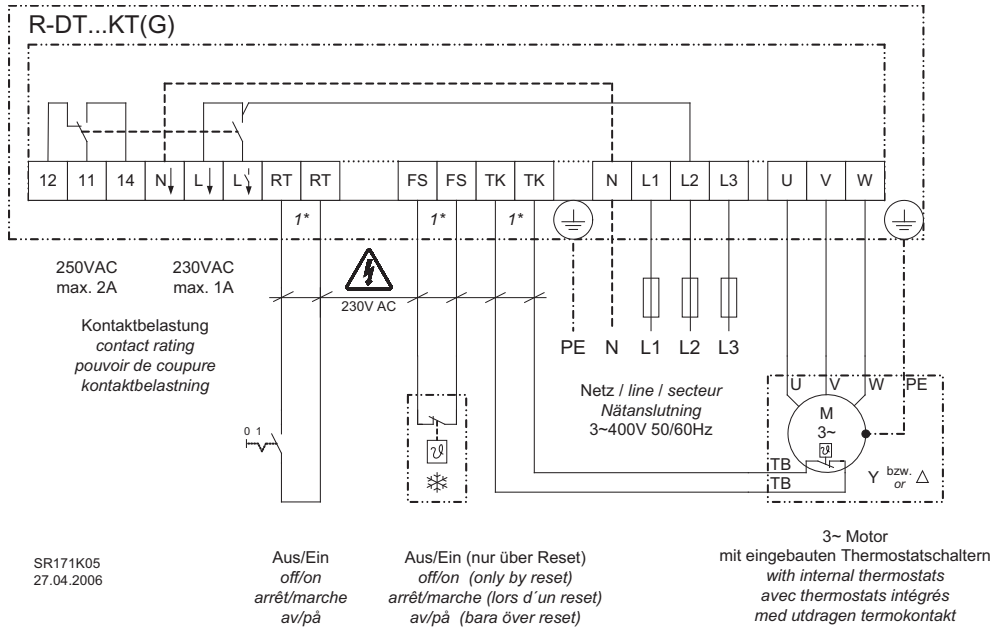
R-DT...KT(G)

| 12 | 11 | 14 | N | L | L | RT | RT | FS | FS | TK | TK | N | L1 | L2 | L3 | U | V | W |
|---|---|---|---|---|---|---|---|---|---|---|---|---|---|---|---|---|---|---|

1*
1*
1*

250VAC
max. 2A

230VAC
max. 1A

230V AC

Kontaktbelastung
contact rating
pouvoir de coupure
kontaktbelastning

PE N L1 L2 L3

Netz / line / secteur
Nätanslutning
3~400V 50/60Hz

U V W PE
M
3~
TB
TB
Y bzw. or △

0 1

SR171K05
27.04.2006

Aus/Ein
off/on
arrêt/marche
av/på

Aus/Ein (nur über Reset)
off/on (only by reset)
arrêt/marche (lors d´un reset)
av/på (bara över reset)

3~ Motor
mit eingebauten Thermostatschaltern
with internal thermostats
avec thermostats intégrés
med utdragen termokontakt